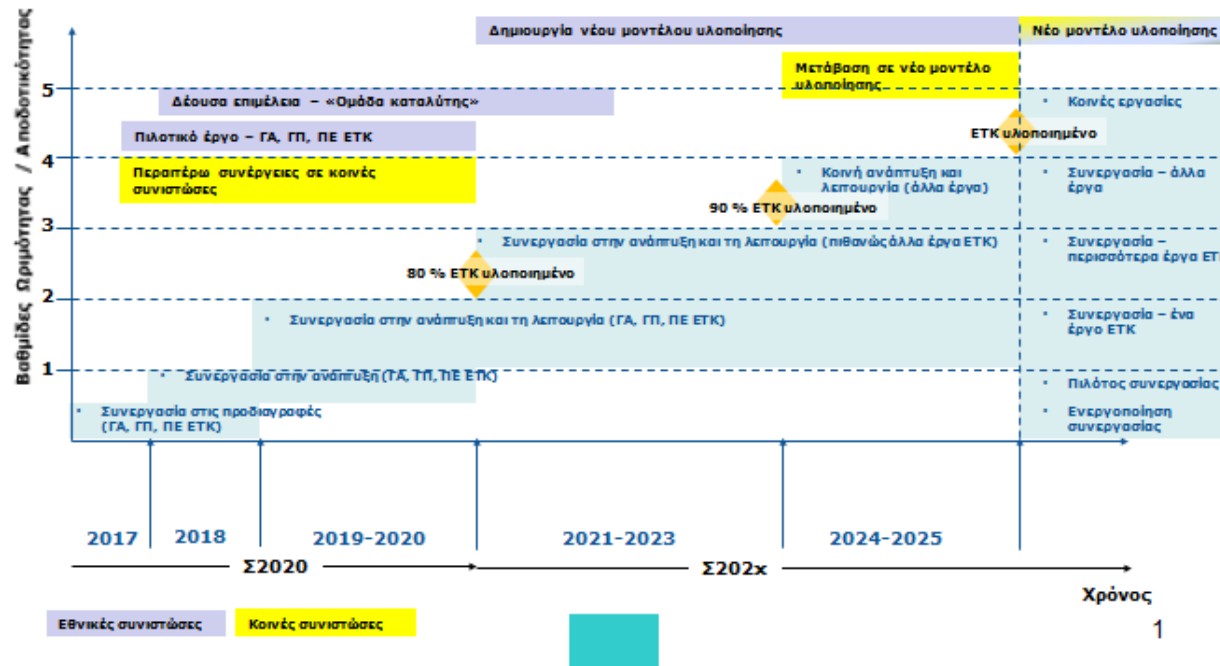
Βαθμίδες Ωριμότητας / Αποδοτικότητας

Δημιουργία νέου μοντέλου υλοποίησης

Νέο μοντέλο υλοποίησης

Μετάβαση σε νέο μοντέλο υλοποίησης

Δέουσα επιμέλεια – «Ομάδα καταλύτης»

Πιλοτικό έργο – ΓΑ, ΓΠ, ΠΕ ΕΤΚ

Περαιτέρω συνέργειες σε κοινές συνιστώσες

5
4
3
2
1

• Κοινές εργασίες

ΕΤΚ υλοποιημένο

• Κοινή ανάπτυξη και λειτουργία (άλλα έργα)

90 % ΕΤΚ υλοποιημένο

• Συνεργασία – άλλα έργα

• Συνεργασία στην ανάπτυξη και τη λειτουργία (πιθανώς άλλα έργα ΕΤΚ)

• Συνεργασία – περισσότερα έργα ΕΤ

80 % ΕΤΚ υλοποιημένο

• Συνεργασία στην ανάπτυξη και τη λειτουργία (ΓΑ, ΓΠ, ΠΕ ΕΤΚ)

• Συνεργασία – ένα έργο ΕΤΚ

• Συνεργασία στην ανάπτυξη (ΓΑ, ΓΠ, ΠΕ ΕΤΚ)

• Πιλότος συνεργασίας

• Συνεργασία στις προδιαγραφές (ΓΑ, ΓΠ, ΠΕ ΕΤΚ)

• Ενεργοποίηση συνεργασίας

2017
2018
2019-2020
2021-2023
2024-2025

Σ2020
Σ202x

Χρόνος

Εθνικές συνιστώσες
Κοινές συνιστώσες

1